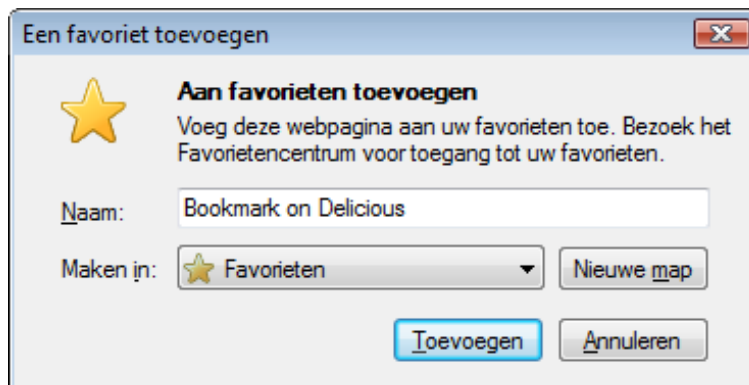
Een favoriet toevoegen

Aan favorieten toevoegen
Voeg deze webpagina aan uw favorieten toe. Bezoek het Favorietencentrum voor toegang tot uw favorieten.

Naam: Bookmark on Delicious

Maken in: Favorieten Nieuwe map

Toevoegen Annuleren